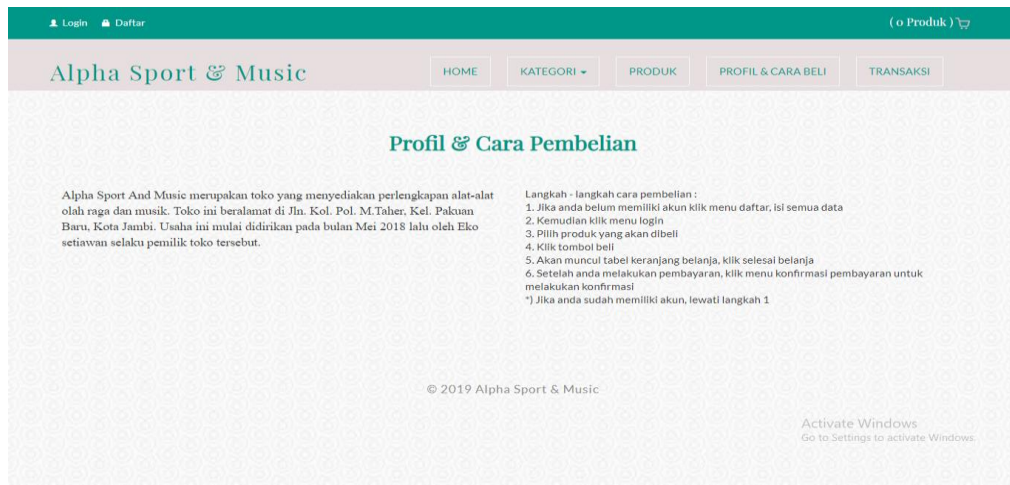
Login Daftar

( 0 Produk )

Alpha Sport & Music

HOME KATEGORI PRODUK PROFIL & CARA BELI TRANSAKSI

Profil & Cara Pembelian

Alpha Sport And Music merupakan toko yang menyediakan perlengkapan alat-alat olah raga dan musik. Toko ini beralamat di Jln. Kol. Pol. M.Taher, Kel. Pakuan Baru, Kota Jambi. Usaha ini mulai didirikan pada bulan Mei 2018 lalu oleh Eko setiawan selaku pemilik toko tersebut.

Langkah - langkah cara pembelian :
1. Jika anda belum memiliki akun klik menu daftar, isi semua data
2. Kemudian klik menu login
3. Pilih produk yang akan dibeli
4. Klik tombol beli
5. Akan muncul tabel keranjang belanja, klik selesai belanja
6. Setelah anda melakukan pembayaran, klik menu konfirmasi pembayaran untuk melakukan konfirmasi
*) Jika anda sudah memiliki akun, lewati langkah 1

© 2019 Alpha Sport & Music

Activate Windows
Go to Settings to activate Windows.